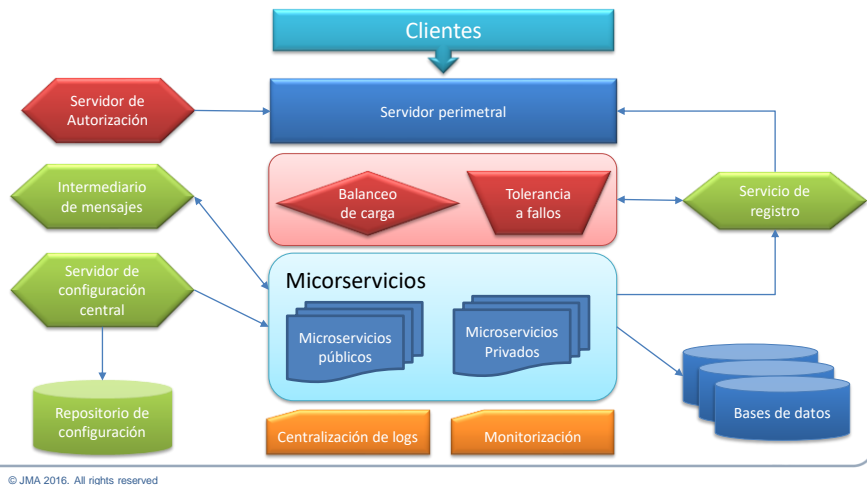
Clientes

Servidor de Autorización

Servidor perimetral

Intermediario de mensajes

Balanceo de carga

Tolerancia a fallos

Servicio de registro

Servidor de configuración central

Micorservicios

Microservicios públicos

Microservicios Privados

Bases de datos

Repositorio de configuración

Centralización de logs

Monitorización

© JMA 2016. All rights reserved